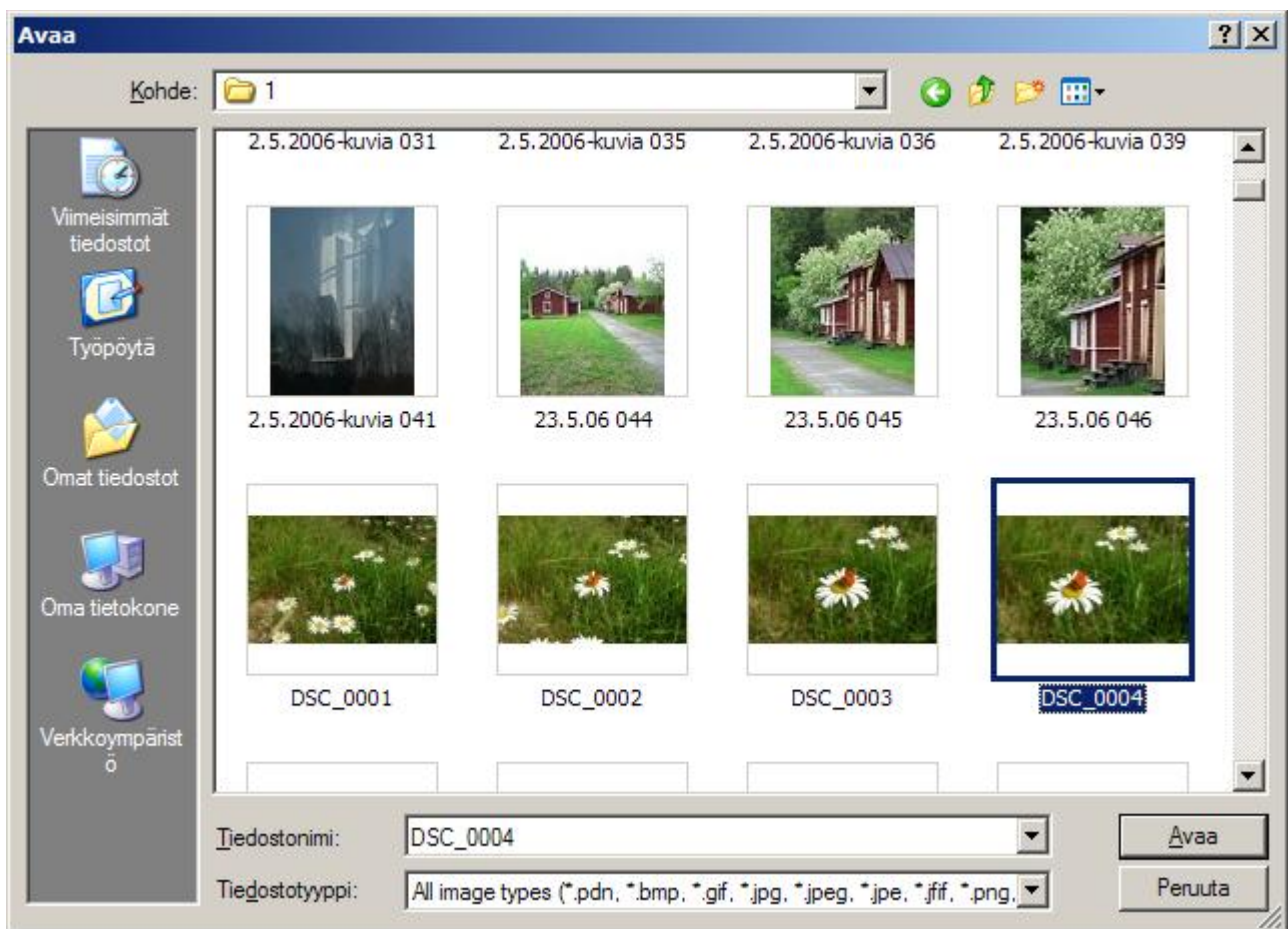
Avaa

?
X

Kohde: 1

Viimeisimmät tiedostot

Työpöytä

Omat tiedostot

Oma tietokone

Verkkoympäristö

2.5.2006-kuvia 031
2.5.2006-kuvia 035
2.5.2006-kuvia 036
2.5.2006-kuvia 039

2.5.2006-kuvia 041
23.5.06 044
23.5.06 045
23.5.06 046

DSC_0001
DSC_0002
DSC_0003
DSC_0004

Tiedostonimi: DSC_0004

Tiedostotyyppi: All image types (*.pdn, *.bmp, *.gif, *.jpg, *.jpeg, *.jpe, *.jfif, *.png,

Avaa

Peruuta